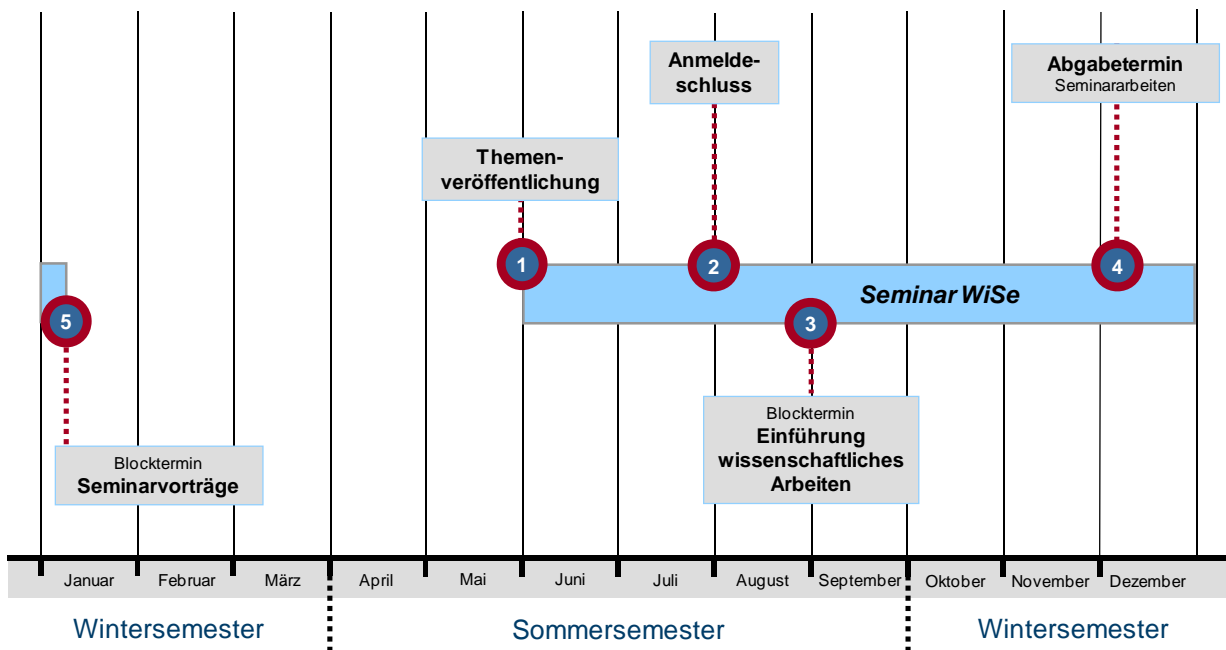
Anmeldeschluss

Abgabetermin
Seminararbeiten

Themenveröffentlichung

1

2

4

Seminar WiSe

5

3

Blocktermin
Seminarvorträge

Blocktermin
Einführung wissenschaftliches Arbeiten

Januar Februar März April Mai Juni Juli August September Oktober November Dezember

Wintersemester Sommersemester Wintersemester